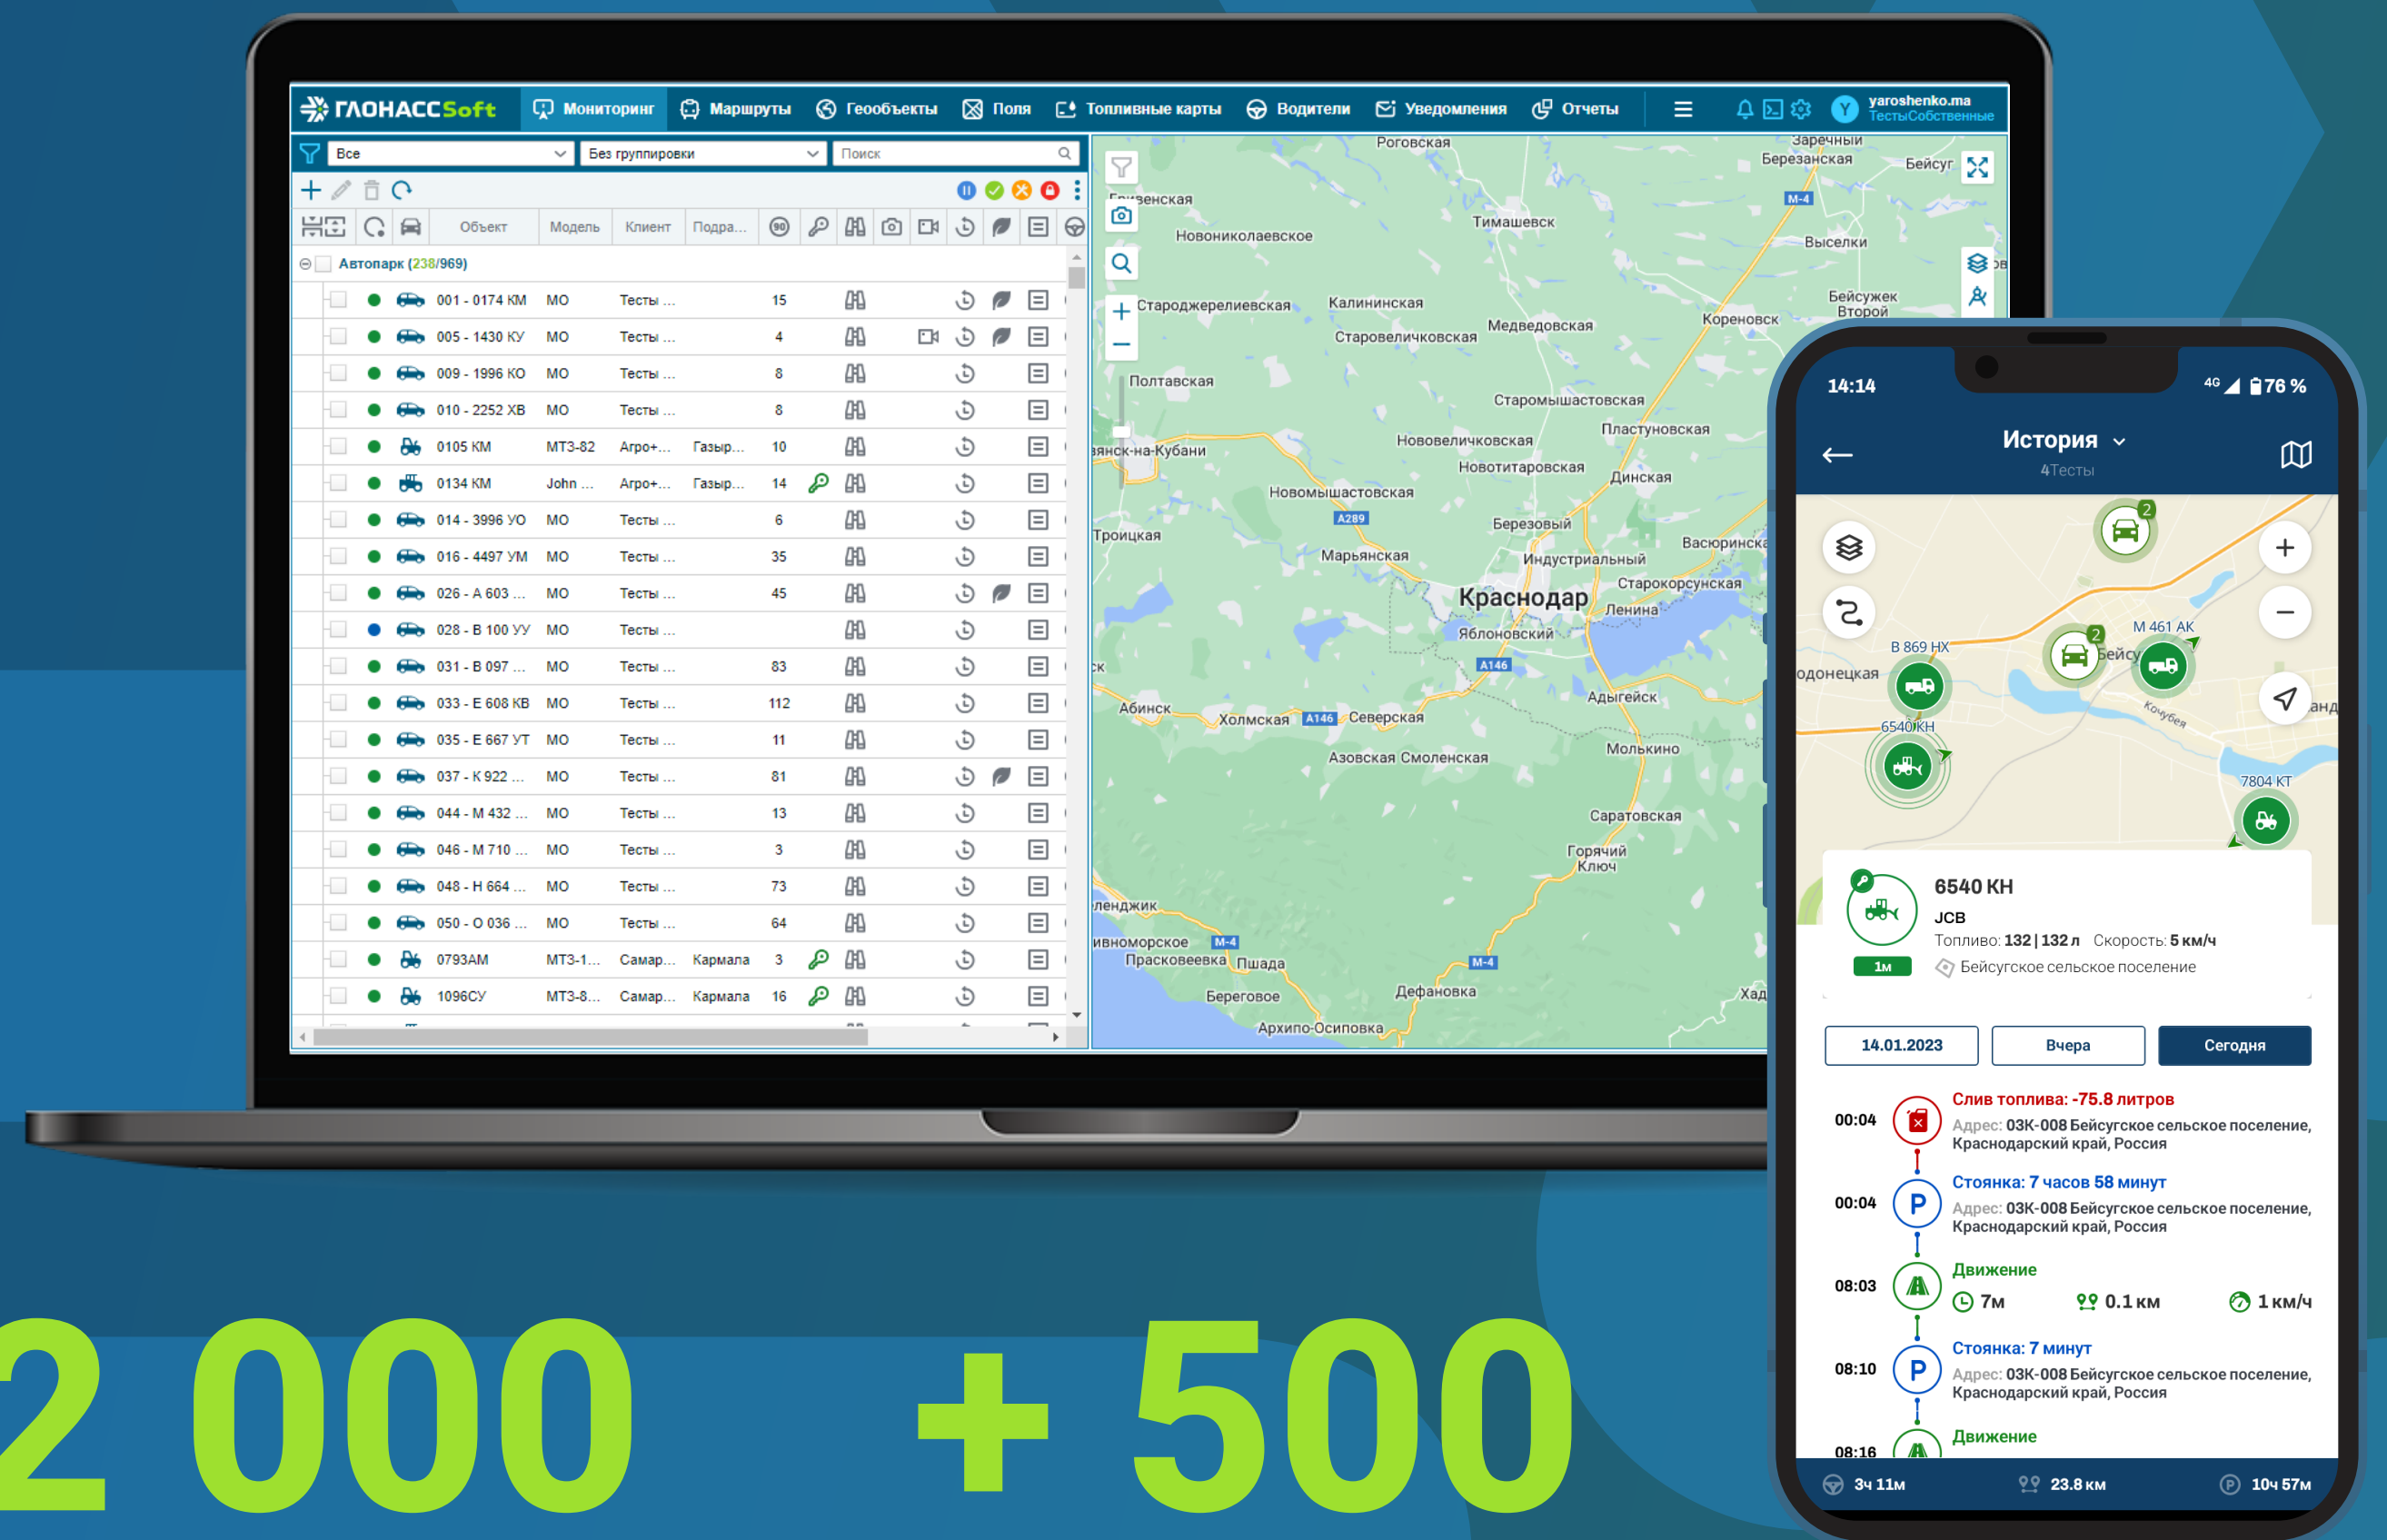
ГЛОНАССSoft Мониторинг Маршруты Геообъекты Поля Топливные карты Водители Уведомления Отчеты yaroshenko.ma ТестыСобственные

Все | Без группировки | Поиск

Объект | Модель | Клиент | Подра...

Автопарк (238/969)

| Объект | Модель | Клиент | Подра... | |
|---|---|---|---|---|
| 001 - 0174 КМ | МО | Тесты ... | | 15 |
| 005 - 1430 КУ | МО | Тесты ... | | 4 |
| 009 - 1996 КО | МО | Тесты ... | | 8 |
| 010 - 2252 ХВ | МО | Тесты ... | | 8 |
| 0105 КМ | МТЗ-82 | Агро+... | Газыр... | 10 |
| 0134 КМ | John ... | Агро+... | Газыр... | 14 |
| 014 - 3996 УО | МО | Тесты ... | | 6 |
| 016 - 4497 УМ | МО | Тесты ... | | 35 |
| 026 - А 603 ... | МО | Тесты ... | | 45 |
| 028 - В 100 УУ | МО | Тесты ... | | |
| 031 - В 097 ... | МО | Тесты ... | | 83 |
| 033 - Е 608 КВ | МО | Тесты ... | | 112 |
| 035 - Е 667 УТ | МО | Тесты ... | | 11 |
| 037 - К 922 ... | МО | Тесты ... | | 81 |
| 044 - М 432 ... | МО | Тесты ... | | 13 |
| 046 - М 710 ... | МО | Тесты ... | | 3 |
| 048 - Н 664 ... | МО | Тесты ... | | 73 |
| 050 - О 036 ... | МО | Тесты ... | | 64 |
| 0793АМ | МТЗ-1... | Самар... | Кармала | 3 |
| 1096СУ | МТЗ-8... | Самар... | Кармала | 16 |

Роговская Заречный Березанская Бейсуг Тимашевск Новониколаевское Выселки Стародужерелиевская Калининская Староведичковская Медведовская Кореновск Бейсужек Второй Полтавская Старомышастовская Пластуновская Нововеличковская Новотитаровская Динская Славянск-на-Кубани Новомышастовская А289 Березовый Троицкая Марьянская Индустриальный Васюринская Краснодар Старокорсунская Ленина Яблоновский А146 Абинск Холмская А146 Северская Адыгейск Азовская Смоленская Молькино Саратовская Горячий Ключ Геленджик Дивноморское М-4 Прасковеевка Пшада М-4 Береговое Дефановка Архипо-Осиповка Хад М-4

14:14 4G 76 %
История
4Тесты
2 В 869 НХ М 461 АК 2 Донецкая Бейсу 6540 КН 7804 КТ
6540 КН
JCB
Топливо: 132 | 132 л Скорость: 5 км/ч
1м
Бейсугское сельское поселение
14.01.2023 Вчера Сегодня
00:04 Слив топлива: -75.8 литров
Адрес: 03К-008 Бейсугское сельское поселение, Краснодарский край, Россия
00:04 Стоянка: 7 часов 58 минут
Адрес: 03К-008 Бейсугское сельское поселение, Краснодарский край, Россия
08:03 Движение
7м 0.1 км 1 км/ч
08:10 Стоянка: 7 минут
Адрес: 03К-008 Бейсугское сельское поселение, Краснодарский край, Россия
08:16 Движение
3ч 11м 23.8 км 10ч 57м

2 000 + 500